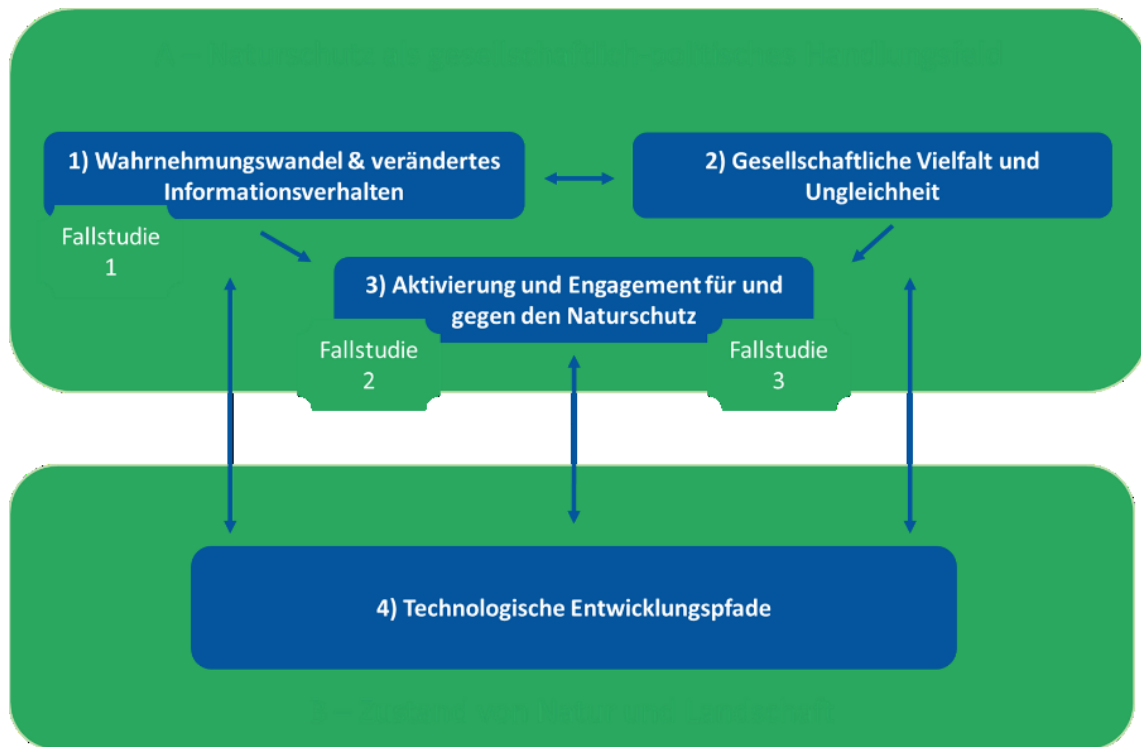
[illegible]

1) Wahrnehmungswandel & verändertes Informationsverhalten

2) Gesellschaftliche Vielfalt und Ungleichheit

Fallstudie 1

3) Aktivierung und Engagement für und gegen den Naturschutz

Fallstudie 2

Fallstudie 3

4) Technologische Entwicklungspfade

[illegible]